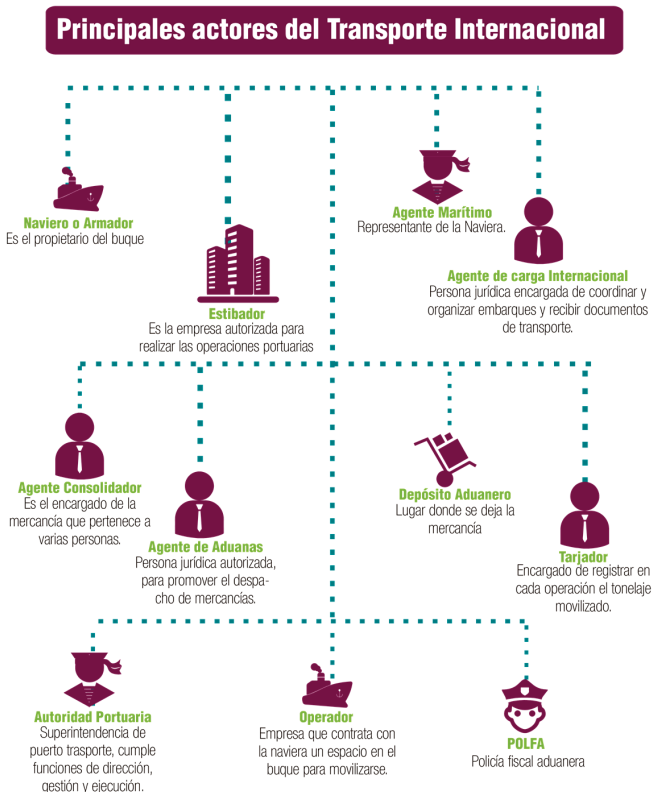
Principales actores del Transporte Internacional

Naviero o Armador
Es el propietario del buque

Estibador
Es la empresa autorizada para realizar las operaciones portuarias

Agente Marítimo
Representante de la Naviera.

Agente de carga Internacional
Persona jurídica encargada de coordinar y organizar embarques y recibir documentos de transporte.

Agente Consolidador
Es el encargado de la mercancía que pertenece a varias personas.

Agente de Aduanas
Persona jurídica autorizada, para promover el despacho de mercancías.

Depósito Aduanero
Lugar donde se deja la mercancía

Tarjador
Encargado de registrar en cada operación el tonelaje movilizado.

Autoridad Portuaria
Superintendencia de puerto trasporte, cumple funciones de dirección, gestión y ejecución.

Operador
Empresa que contrata con la naviera un espacio en el buque para movilizarse.

POLFA
Policía fiscal aduanera